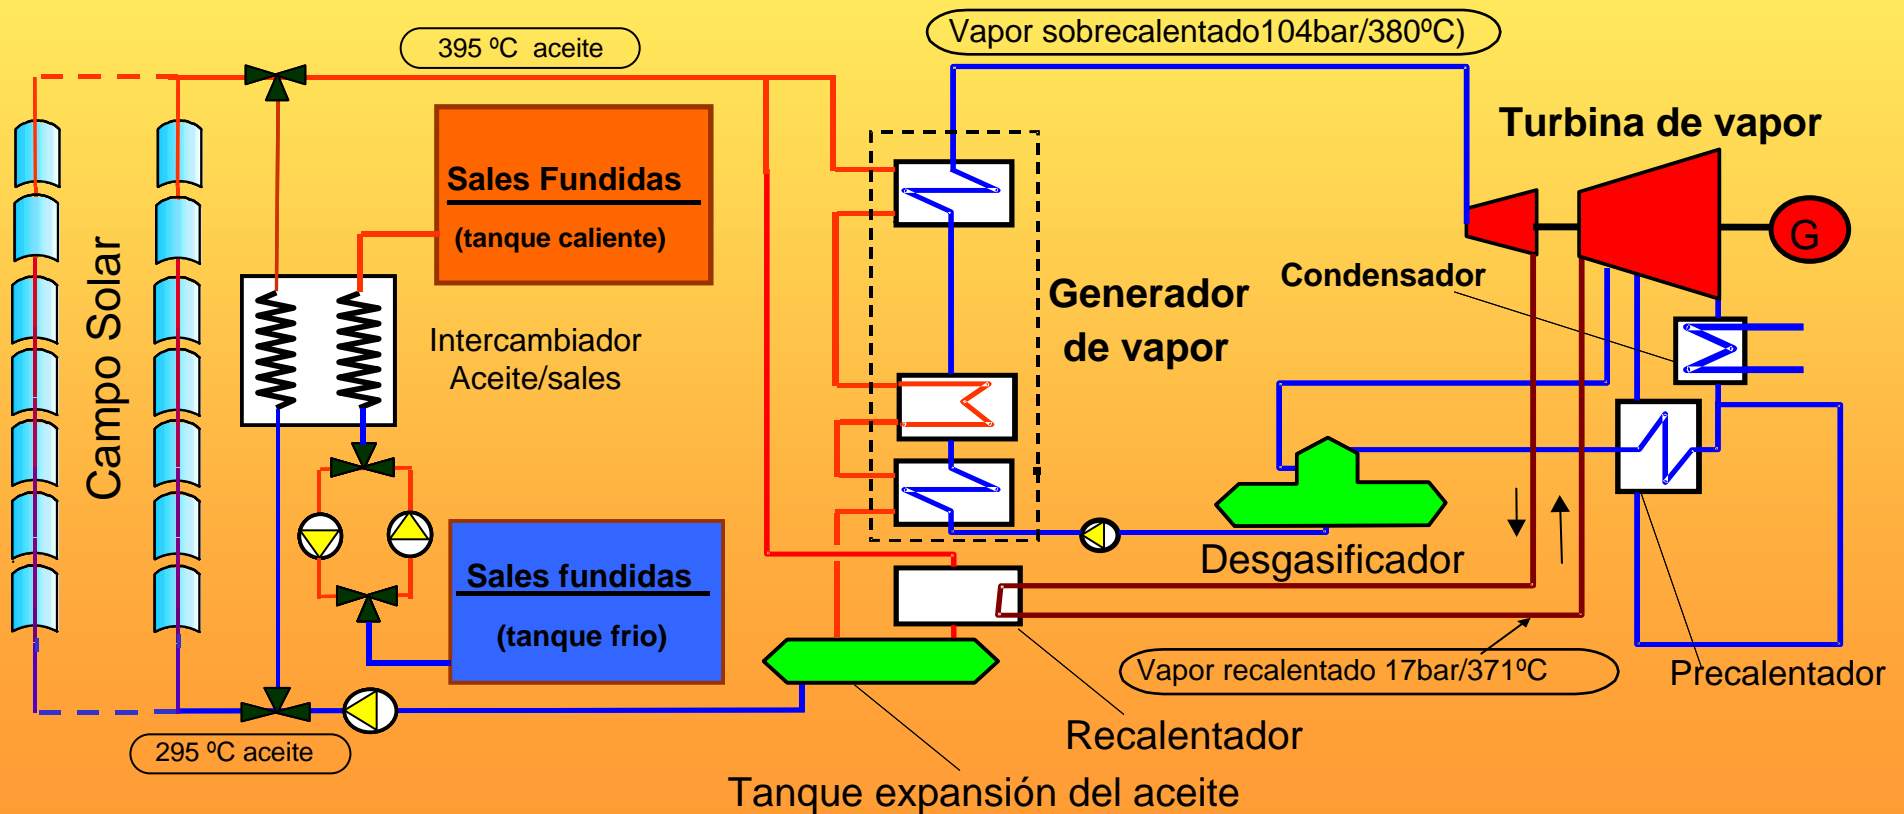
395 ºC aceite

Vapor sobrecalentado104bar/380ºC)

Turbina de vapor

G

Campo Solar

Sales Fundidas

(tanque caliente)

Intercambiador Aceite/sales

Generador de vapor

Condensador

Sales fundidas

(tanque frio)

Desgasificador

Vapor recalentado 17bar/371ºC

Precalentador

295 ºC aceite

Recalentador

Tanque expansión del aceite